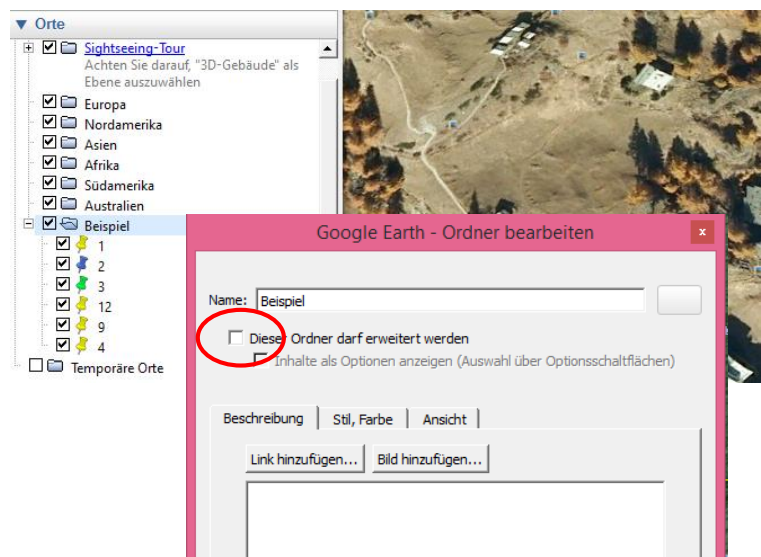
▼ Orte

Sightseeing-Tour
Achten Sie darauf, "3D-Gebäude" als Ebene auszuwählen

Europa
Nordamerika
Asien
Afrika
Südamerika
Australien
Beispiel
1
2
3
12
9
4
Temporäre Orte

Google Earth - Ordner bearbeiten
x

Name: Beispiel

Dieser Ordner darf erweitert werden
Inhalte als Optionen anzeigen (Auswahl über Optionsschaltflächen)

Beschreibung | Stil, Farbe | Ansicht

Link hinzufügen... | Bild hinzufügen...